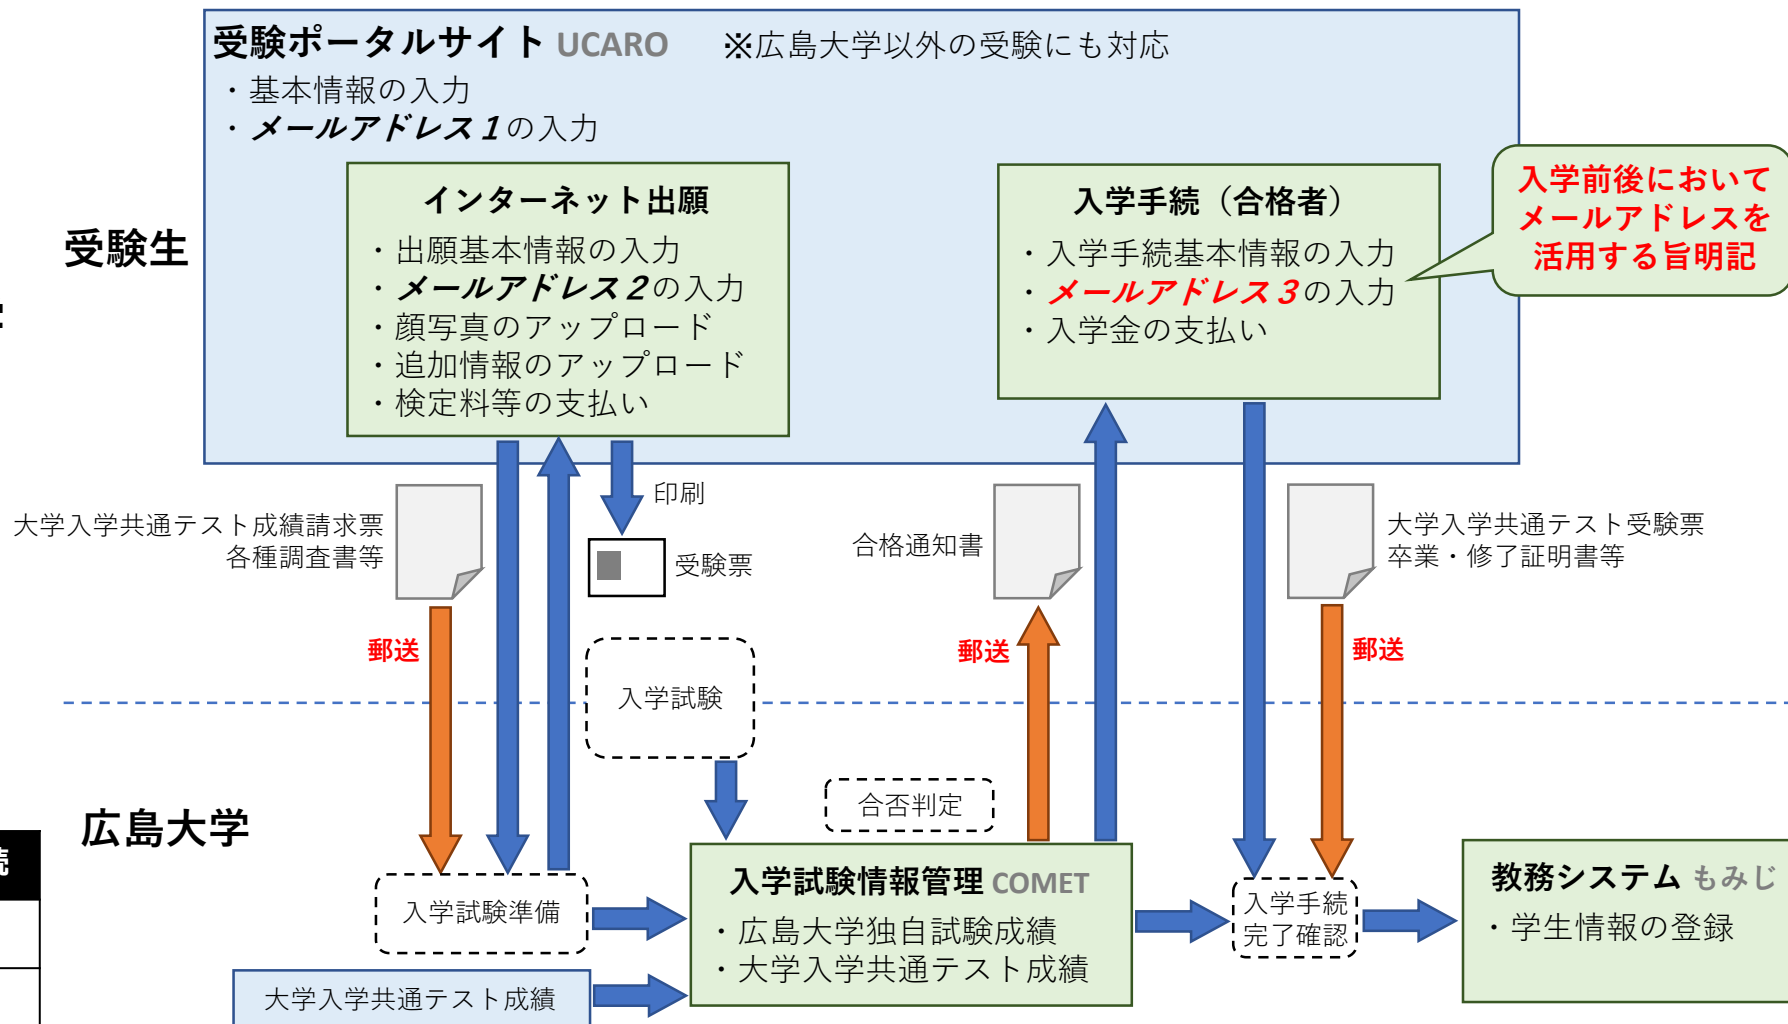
受験ポータルサイト UCARO ※広島大学以外の受験にも対応

・基本情報の入力
・メールアドレス１の入力

受験生

インターネット出願
・出願基本情報の入力
・メールアドレス２の入力
・顔写真のアップロード
・追加情報のアップロード
・検定料等の支払い

入学手続（合格者）
・入学手続基本情報の入力
・メールアドレス３の入力
・入学金の支払い

入学前後において
メールアドレスを
活用する旨明記

印刷

大学入学共通テスト成績請求票
各種調査書等

受験票

合格通知書

大学入学共通テスト受験票
卒業・修了証明書等

郵送

郵送

郵送

入学試験

合否判定

広島大学

入学試験準備

入学試験情報管理 COMET
・広島大学独自試験成績
・大学入学共通テスト成績

入学手続
完了確認

教務システム もみじ
・学生情報の登録

大学入学共通テスト成績